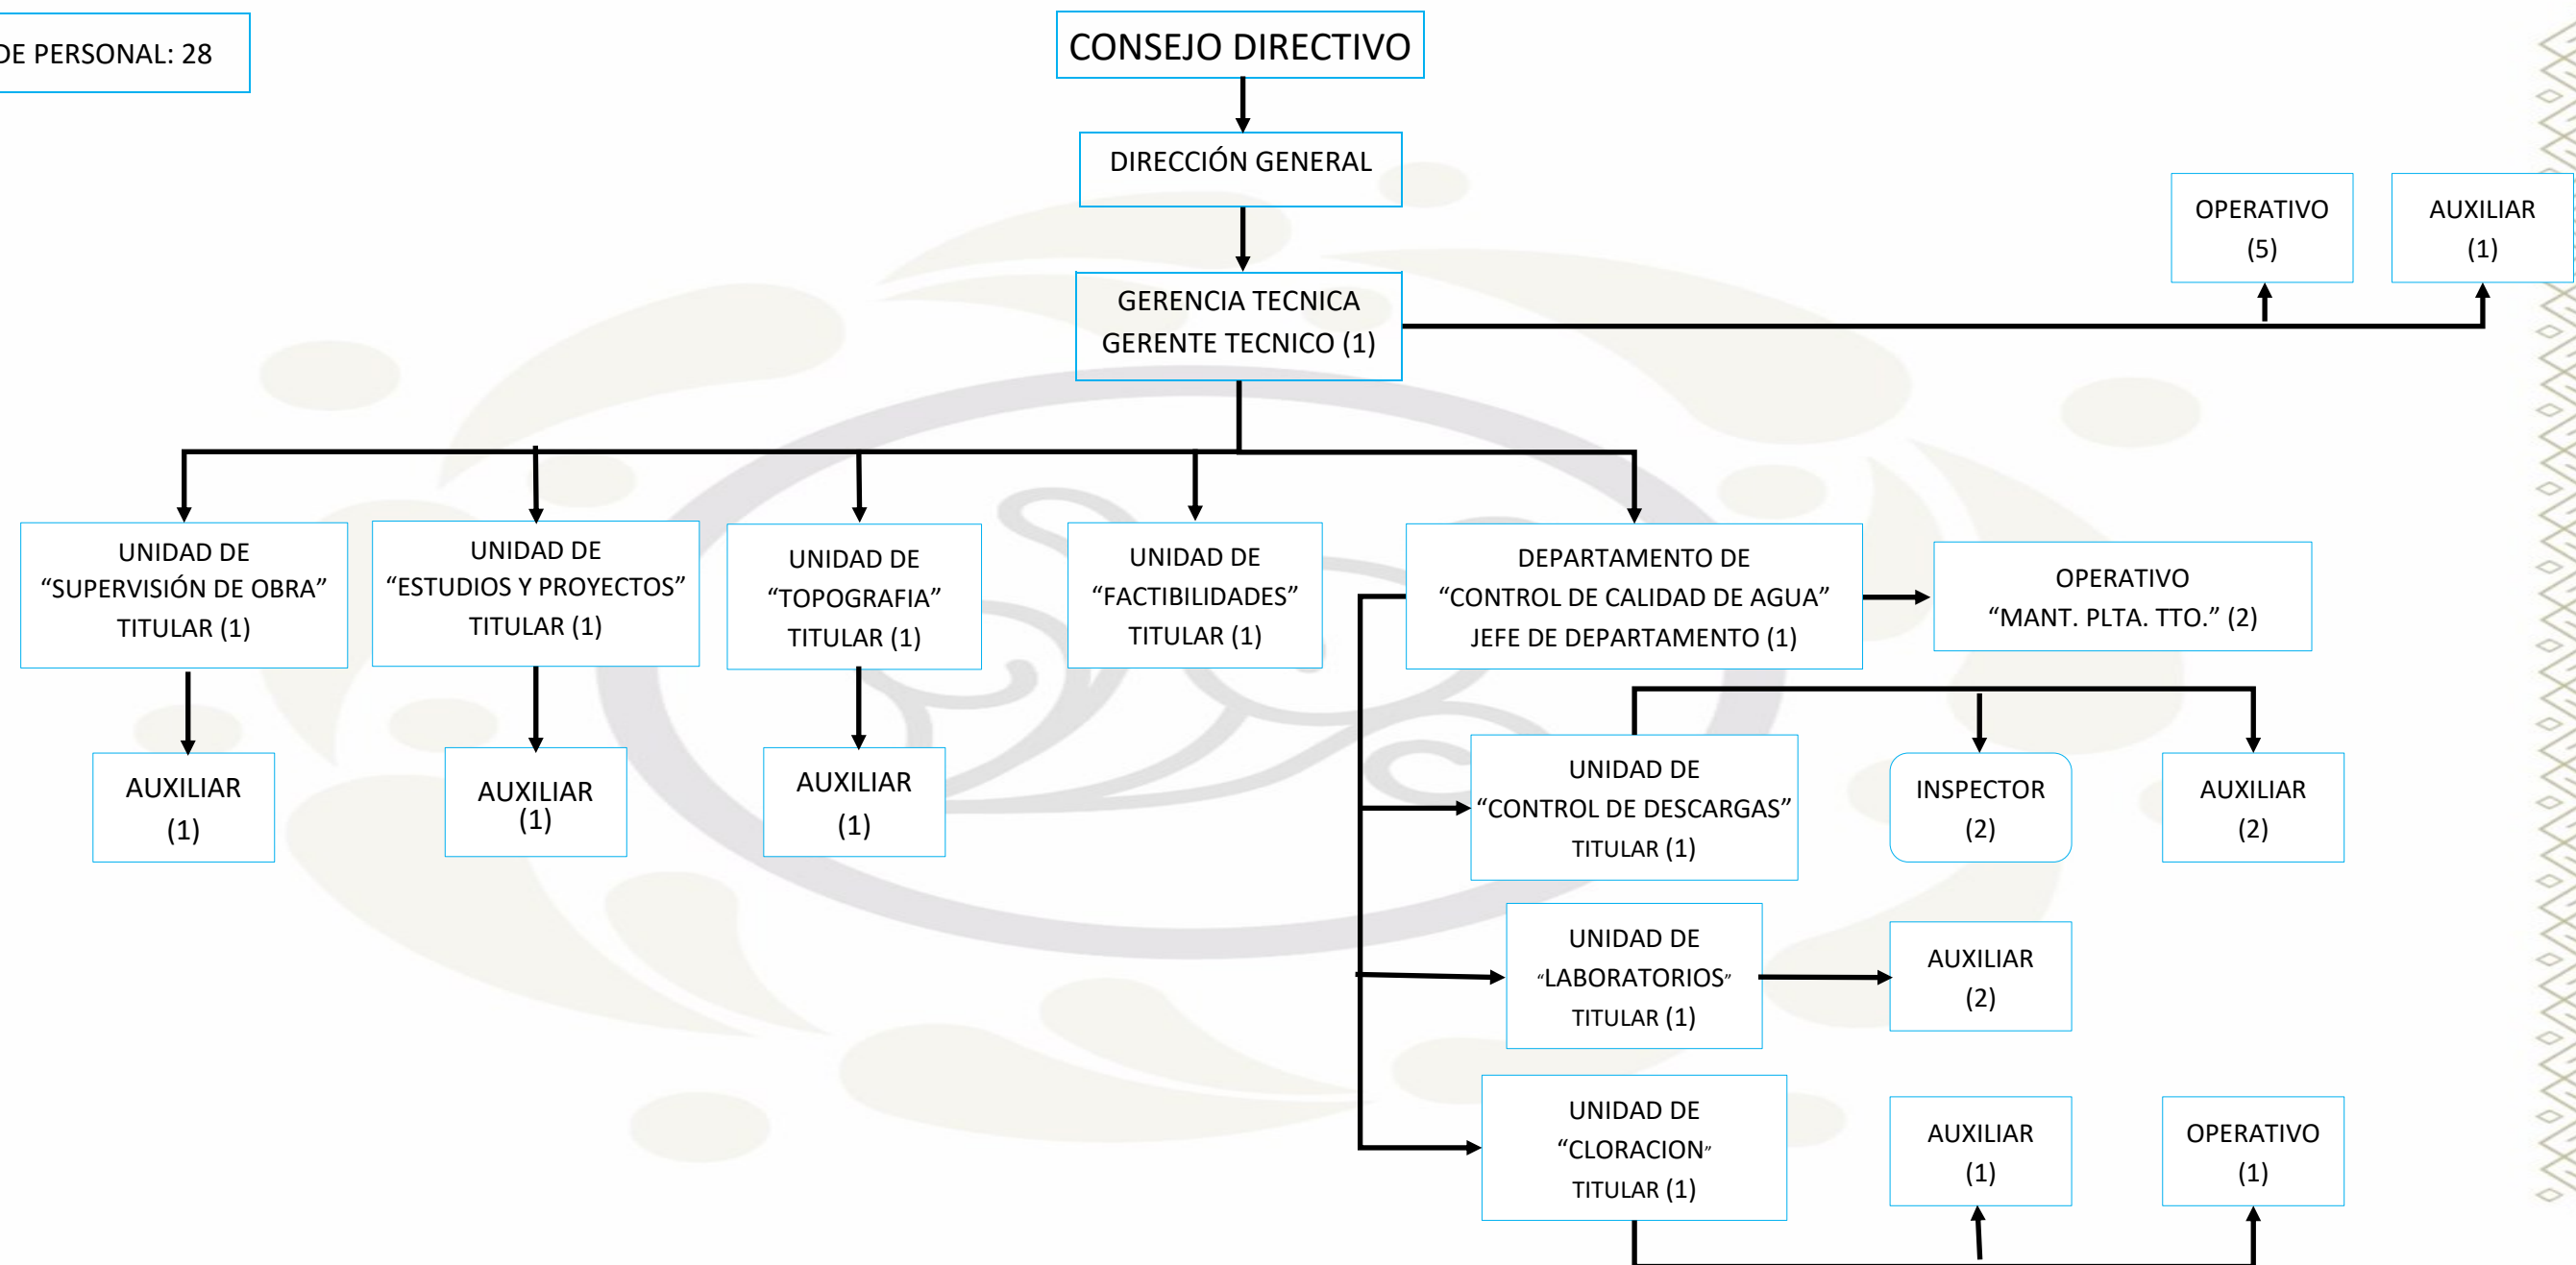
DE PERSONAL: 28

CONSEJO DIRECTIVO

DIRECCIÓN GENERAL

GERENCIA TECNICA
GERENTE TECNICO (1)

OPERATIVO
(5)

AUXILIAR
(1)

UNIDAD DE
"SUPERVISIÓN DE OBRA"
TITULAR (1)

UNIDAD DE
"ESTUDIOS Y PROYECTOS"
TITULAR (1)

UNIDAD DE
"TOPOGRAFIA"
TITULAR (1)

UNIDAD DE
"FACTIBILIDADES"
TITULAR (1)

DEPARTAMENTO DE
"CONTROL DE CALIDAD DE AGUA"
JEFE DE DEPARTAMENTO (1)

OPERATIVO
"MANT. PLTA. TTO." (2)

AUXILIAR
(1)

AUXILIAR
(1)

AUXILIAR
(1)

UNIDAD DE
"CONTROL DE DESCARGAS"
TITULAR (1)

INSPECTOR
(2)

AUXILIAR
(2)

UNIDAD DE
"LABORATORIOS"
TITULAR (1)

AUXILIAR
(2)

UNIDAD DE
"CLORACION"
TITULAR (1)

AUXILIAR
(1)

OPERATIVO
(1)